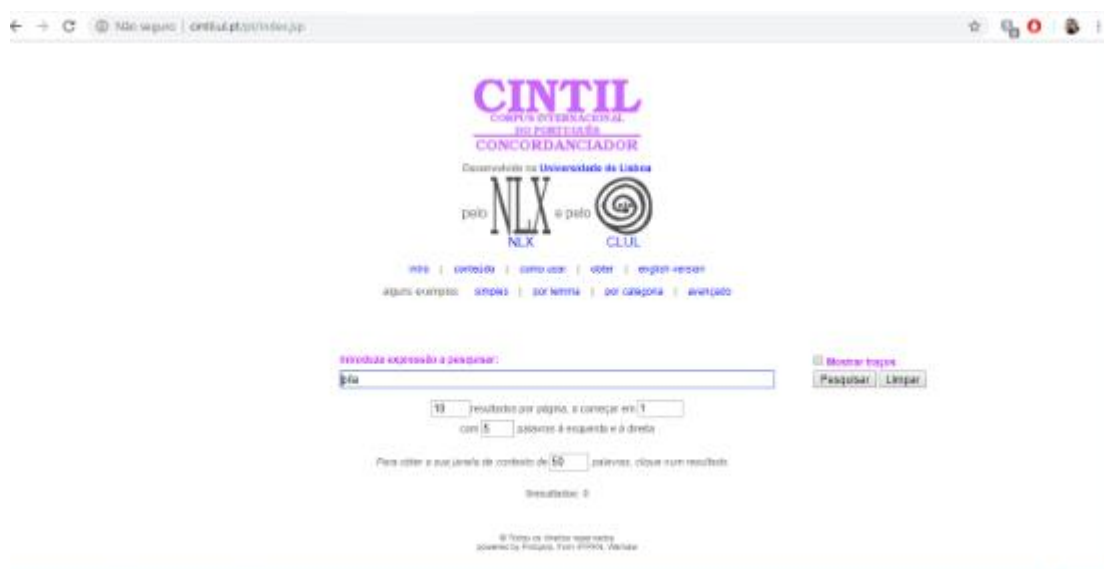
Não seguro | cintil.pt/pt/index.jsp

CINTIL
CORPUS INTERNACIONAL DO PORTUGUÊS
CONCORDANCIADOR

Desenvolvido na Universidade de Lisboa

pelo NLX e pelo CLUL

NLX CLUL

início | conteúdo | como usar | obter | english version

alguns exemplos: simples | por lema | por categoria | avançado

Introduza expressão a pesquisar:

bfia

Mostrar traços

Pesquisar Limpar

10 resultados por página, a começar em 1

com 5 palavras à esquerda e à direita

Para obter a sua janela de contexto de 50 palavras, clique num resultado

Resultados: 0

© Todos os direitos reservados
powered by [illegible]